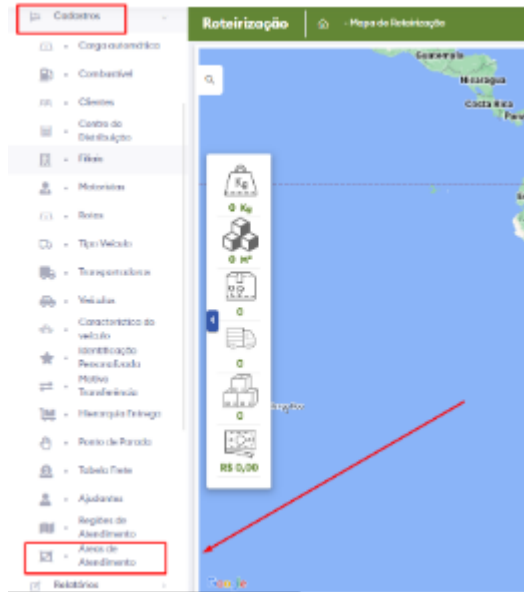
Cadastros

Carga automática

Combustível

Clientes

Centro de Distribuição

Filiais

Motoristas

Rotas

Tipo Veículo

Transportadoras

Veículos

Característica do veículo

Identificação Personalizada

Motivo Transferência

Hierarquia Entrega

Ponto de Parada

Tabela Frete

Ajudantes

Regiões de Atendimento

Áreas de Atendimento

Relatórios

Roteirização

Mapa de Roteirização

Guatemala

Nicarágua

Costa Rica

Panamá

0 Kg

0 M³

0

0

0

R$ 0,00

Google